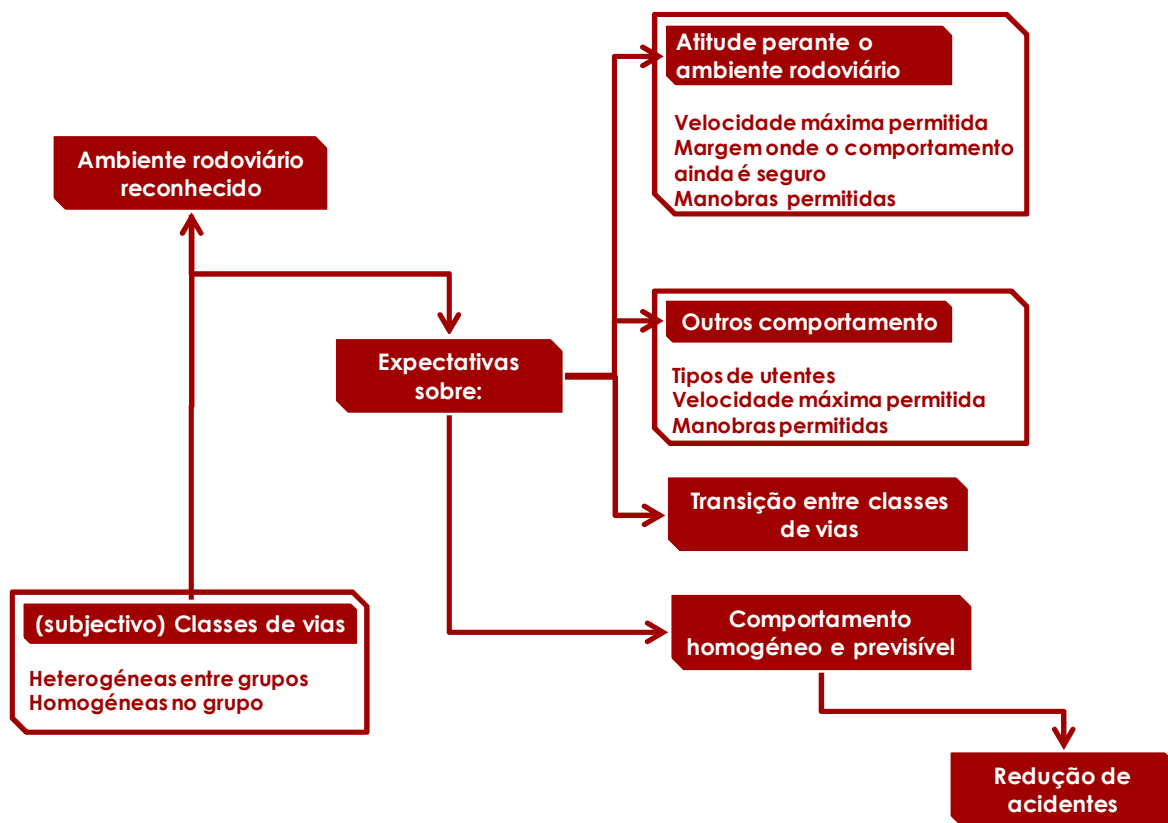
Ambiente rodoviário reconhecido

(subjectivo) Classes de vias

Heterogéneas entre grupos
Homogéneas no grupo

Expectativas sobre:

Atitude perante o ambiente rodoviário

Velocidade máxima permitida
Margem onde o comportamento ainda é seguro
Manobras permitidas

Outros comportamento

Tipos de utentes
Velocidade máxima permitida
Manobras permitidas

Transição entre classes de vias

Comportamento homogéneo e previsível

Redução de acidentes